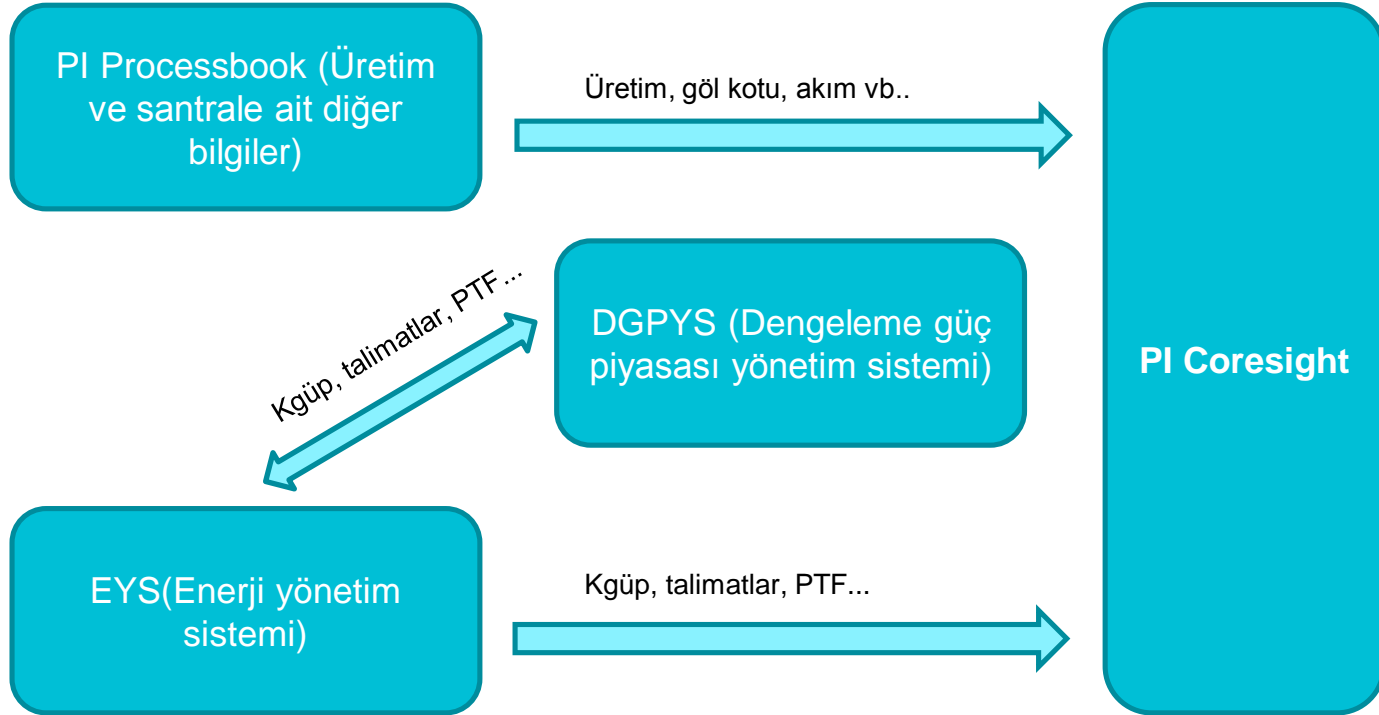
PI Processbook (Üretim ve santrale ait diğer bilgiler)

Üretim, göl kotu, akım vb..

Kgüp, talimatlar, PTF...

DGPYS (Dengeleme güç piyasası yönetim sistemi)

PI Coresight

EYS(Enerji yönetim sistemi)

Kgüp, talimatlar, PTF...